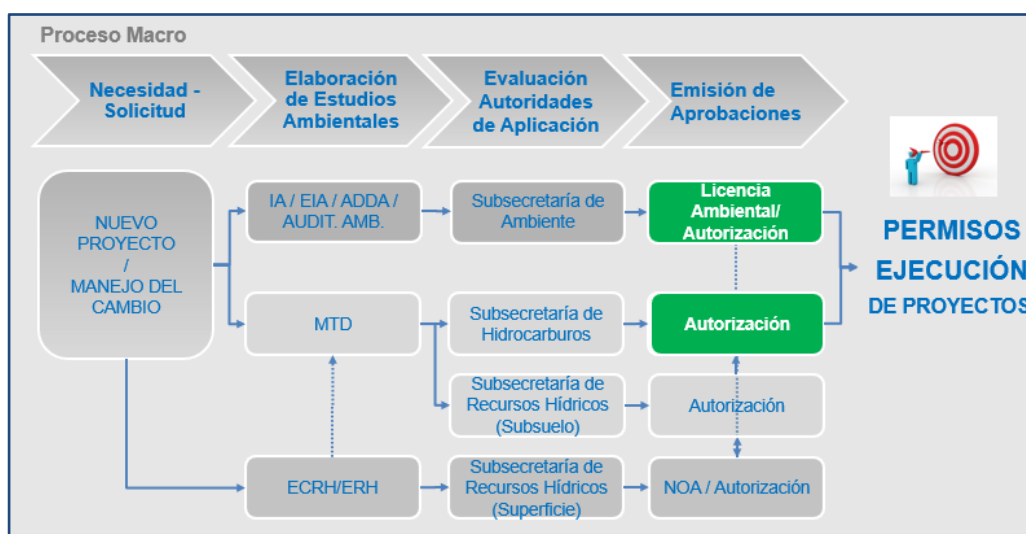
Proceso Macro

Necesidad - Solicitud

Elaboración de Estudios Ambientales

Evaluación Autoridades de Aplicación

Emisión de Aprobaciones

NUEVO PROYECTO / MANEJO DEL CAMBIO

IA / EIA / ADDA / AUDIT. AMB.

Subsecretaría de Ambiente

Licencia Ambiental/ Autorización

MTD

Subsecretaría de Hidrocarburos

Autorización

Subsecretaría de Recursos Hídricos (Subsuelo)

Autorización

ECRH/ERH

Subsecretaría de Recursos Hídricos (Superficie)

NOA / Autorización

PERMISOS EJECUCIÓN DE PROYECTOS